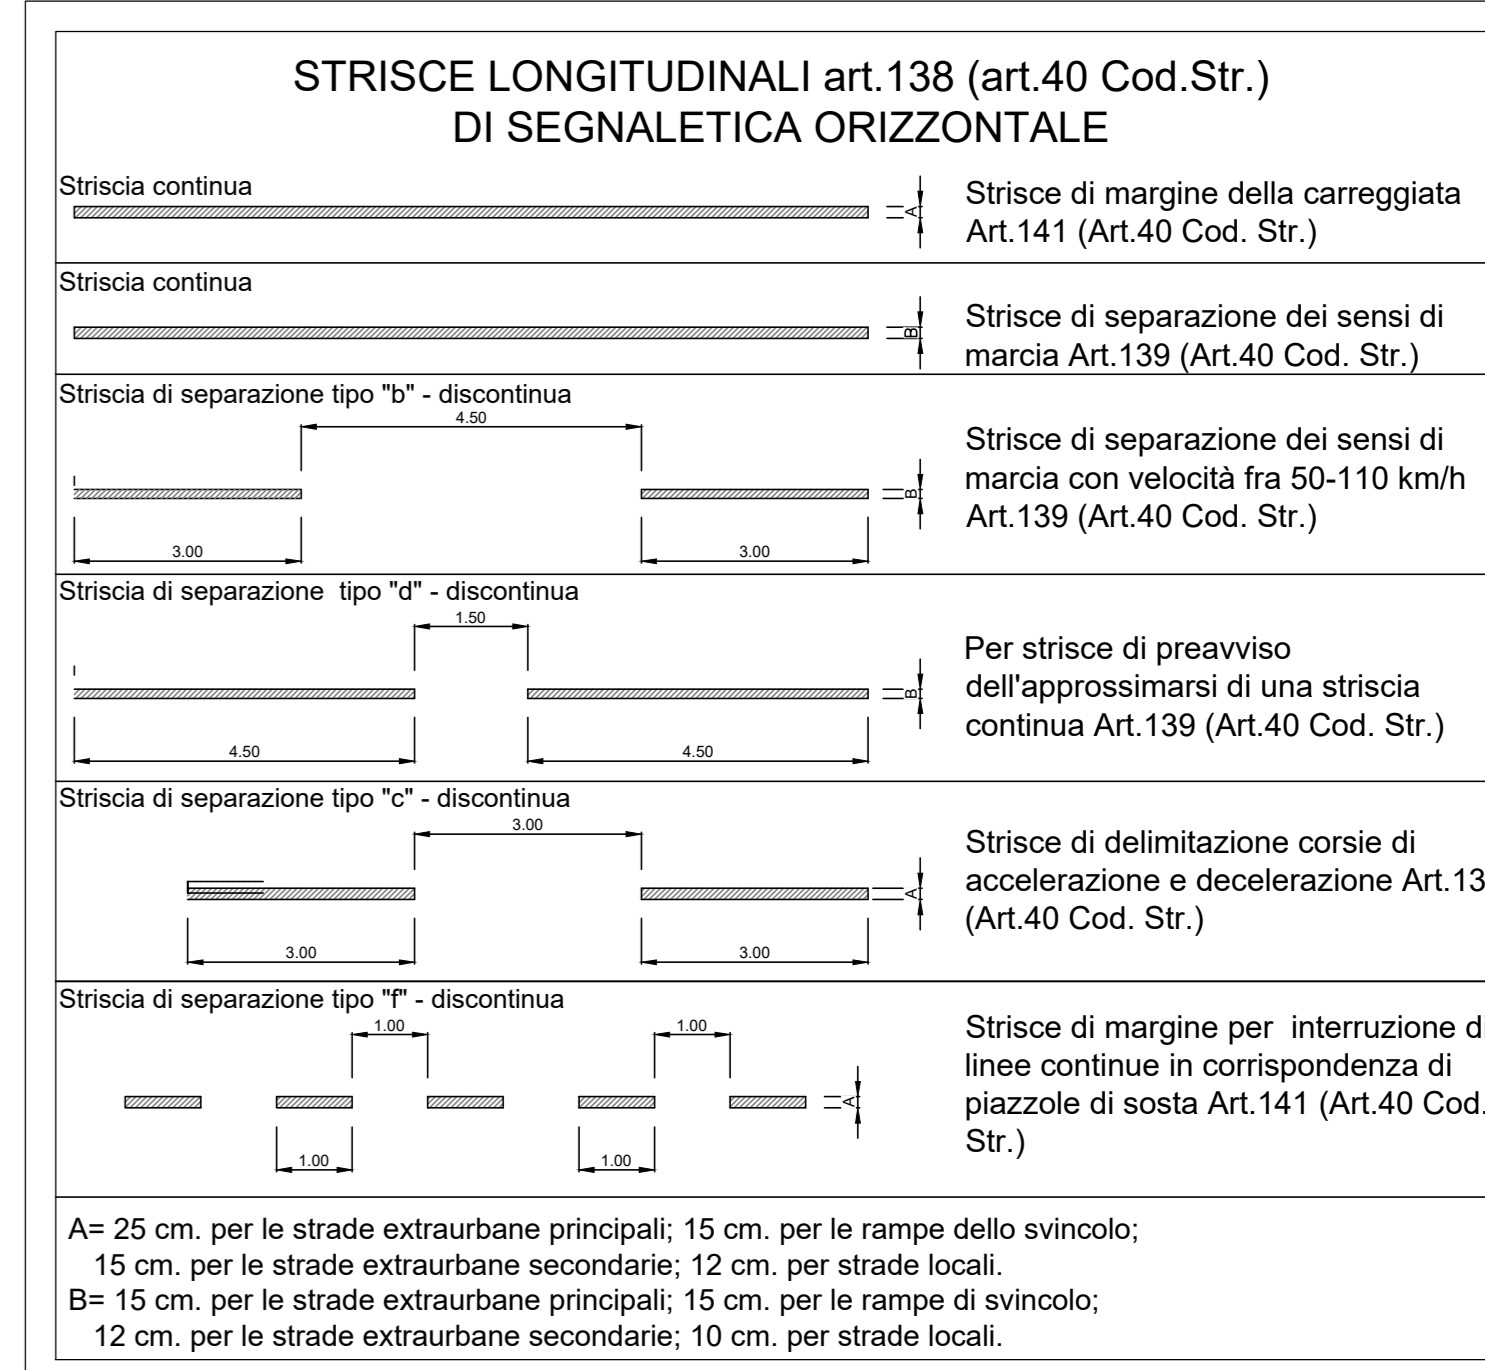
STRISCE LONGITUDINALI art.138 (art.40 Cod.Str.)
DI SEGNALETICA ORIZZONTALE

Striscia continua

A

Strisce di margine della carreggiata Art.141 (Art.40 Cod. Str.)

Striscia continua

B

Strisce di separazione dei sensi di marcia Art.139 (Art.40 Cod. Str.)

Striscia di separazione tipo "b" - discontinua

4.50

3.00

3.00

B

Strisce di separazione dei sensi di marcia con velocità fra 50-110 km/h Art.139 (Art.40 Cod. Str.)

Striscia di separazione tipo "d" - discontinua

1.50

4.50

4.50

B

Per strisce di preavviso dell'approssimarsi di una striscia continua Art.139 (Art.40 Cod. Str.)

Striscia di separazione tipo "c" - discontinua

3.00

3.00

3.00

A

Strisce di delimitazione corsie di accelerazione e decelerazione Art.13 (Art.40 Cod. Str.)

Striscia di separazione tipo "f" - discontinua

1.00

1.00

1.00

1.00

A

Strisce di margine per interruzione di linee continue in corrispondenza di piazzole di sosta Art.141 (Art.40 Cod. Str.)

A= 25 cm. per le strade extraurbane principali; 15 cm. per le rampe dello svincolo;
15 cm. per le strade extraurbane secondarie; 12 cm. per strade locali.
B= 15 cm. per le strade extraurbane principali; 15 cm. per le rampe di svincolo;
12 cm. per le strade extraurbane secondarie; 10 cm. per strade locali.